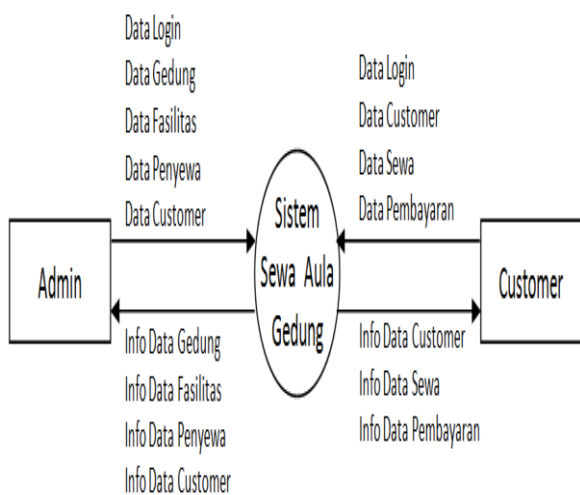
Data Login
Data Gedung
Data Fasilitas
Data Penyewa
Data Customer

Data Login
Data Customer
Data Sewa
Data Pembayaran

Admin

Sistem Sewa Aula Gedung

Customer

Info Data Gedung
Info Data Fasilitas
Info Data Penyewa
Info Data Customer

Info Data Customer
Info Data Sewa
Info Data Pembayaran